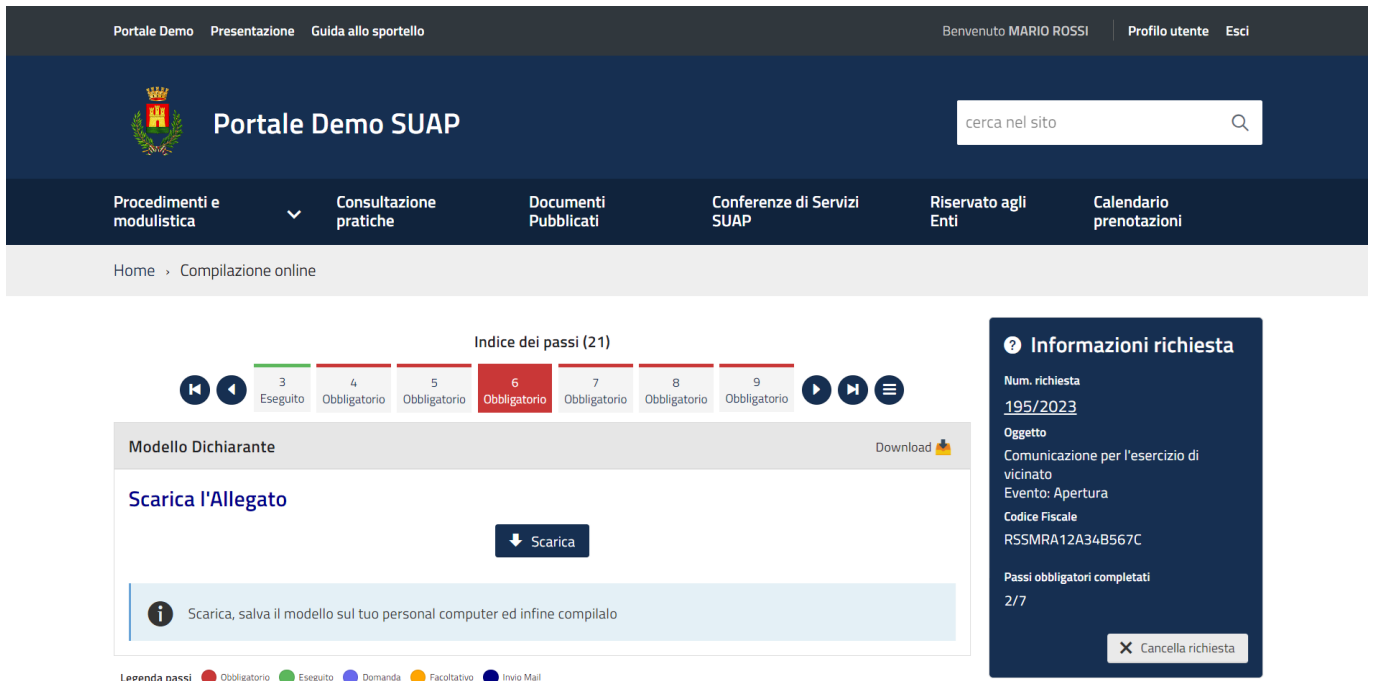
Portale Demo Presentazione Guida allo sportello

Benvenuto MARIO ROSSI Profilo utente Esci

Portale Demo SUAP

cerca nel sito

Procedimenti e modulistica

Consultazione pratiche

Documenti Pubblicati

Conferenze di Servizi SUAP

Riservato agli Enti

Calendario prenotazioni

Home › Compilazione online

Indice dei passi (21)

3 Eseguito
4 Obbligatorio
5 Obbligatorio
6 Obbligatorio
7 Obbligatorio
8 Obbligatorio
9 Obbligatorio

Modello Dichiarante

Download

Scarica l'Allegato

Scarica

Scarica, salva il modello sul tuo personal computer ed infine compilalo

Legenda passi Obbligatorio Eseguito Domanda Facoltativo Invio Mail

Informazioni richiesta

Num. richiesta

195/2023

Oggetto

Comunicazione per l'esercizio di vicinato
Evento: Apertura

Codice Fiscale

RSSMRA12A34B567C

Passi obbligatori completati

2/7

Cancella richiesta